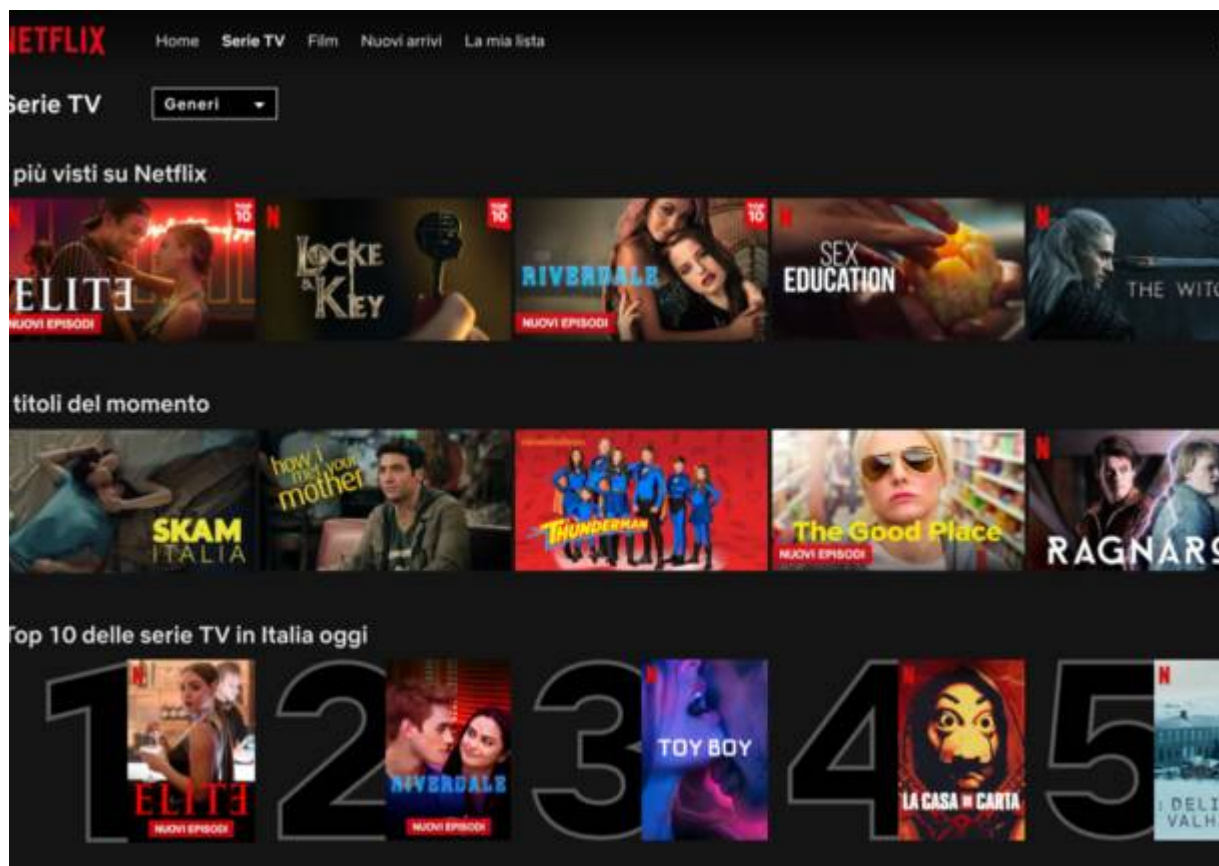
NETFLIX Home Serie TV Film Nuovi arrivi La mia lista

Serie TV Generi

I più visti su Netflix

N ELITE TOP 10 NUOVI EPISODI

N LOCKE & KEY TOP 10

RIVERDALE TOP 10 NUOVI EPISODI

N SEX EDUCATION

N THE WITC

I titoli del momento

SKAM ITALIA

how i met your mother

THUNDERMAN

The Good Place NUOVI EPISODI

N RAGNARO

Top 10 delle serie TV in Italia oggi

1 N ELITE NUOVI EPISODI

2 RIVERDALE NUOVI EPISODI

3 N TOY BOY

4 N LA CASA DI CARTA

5 N I DELI VALH